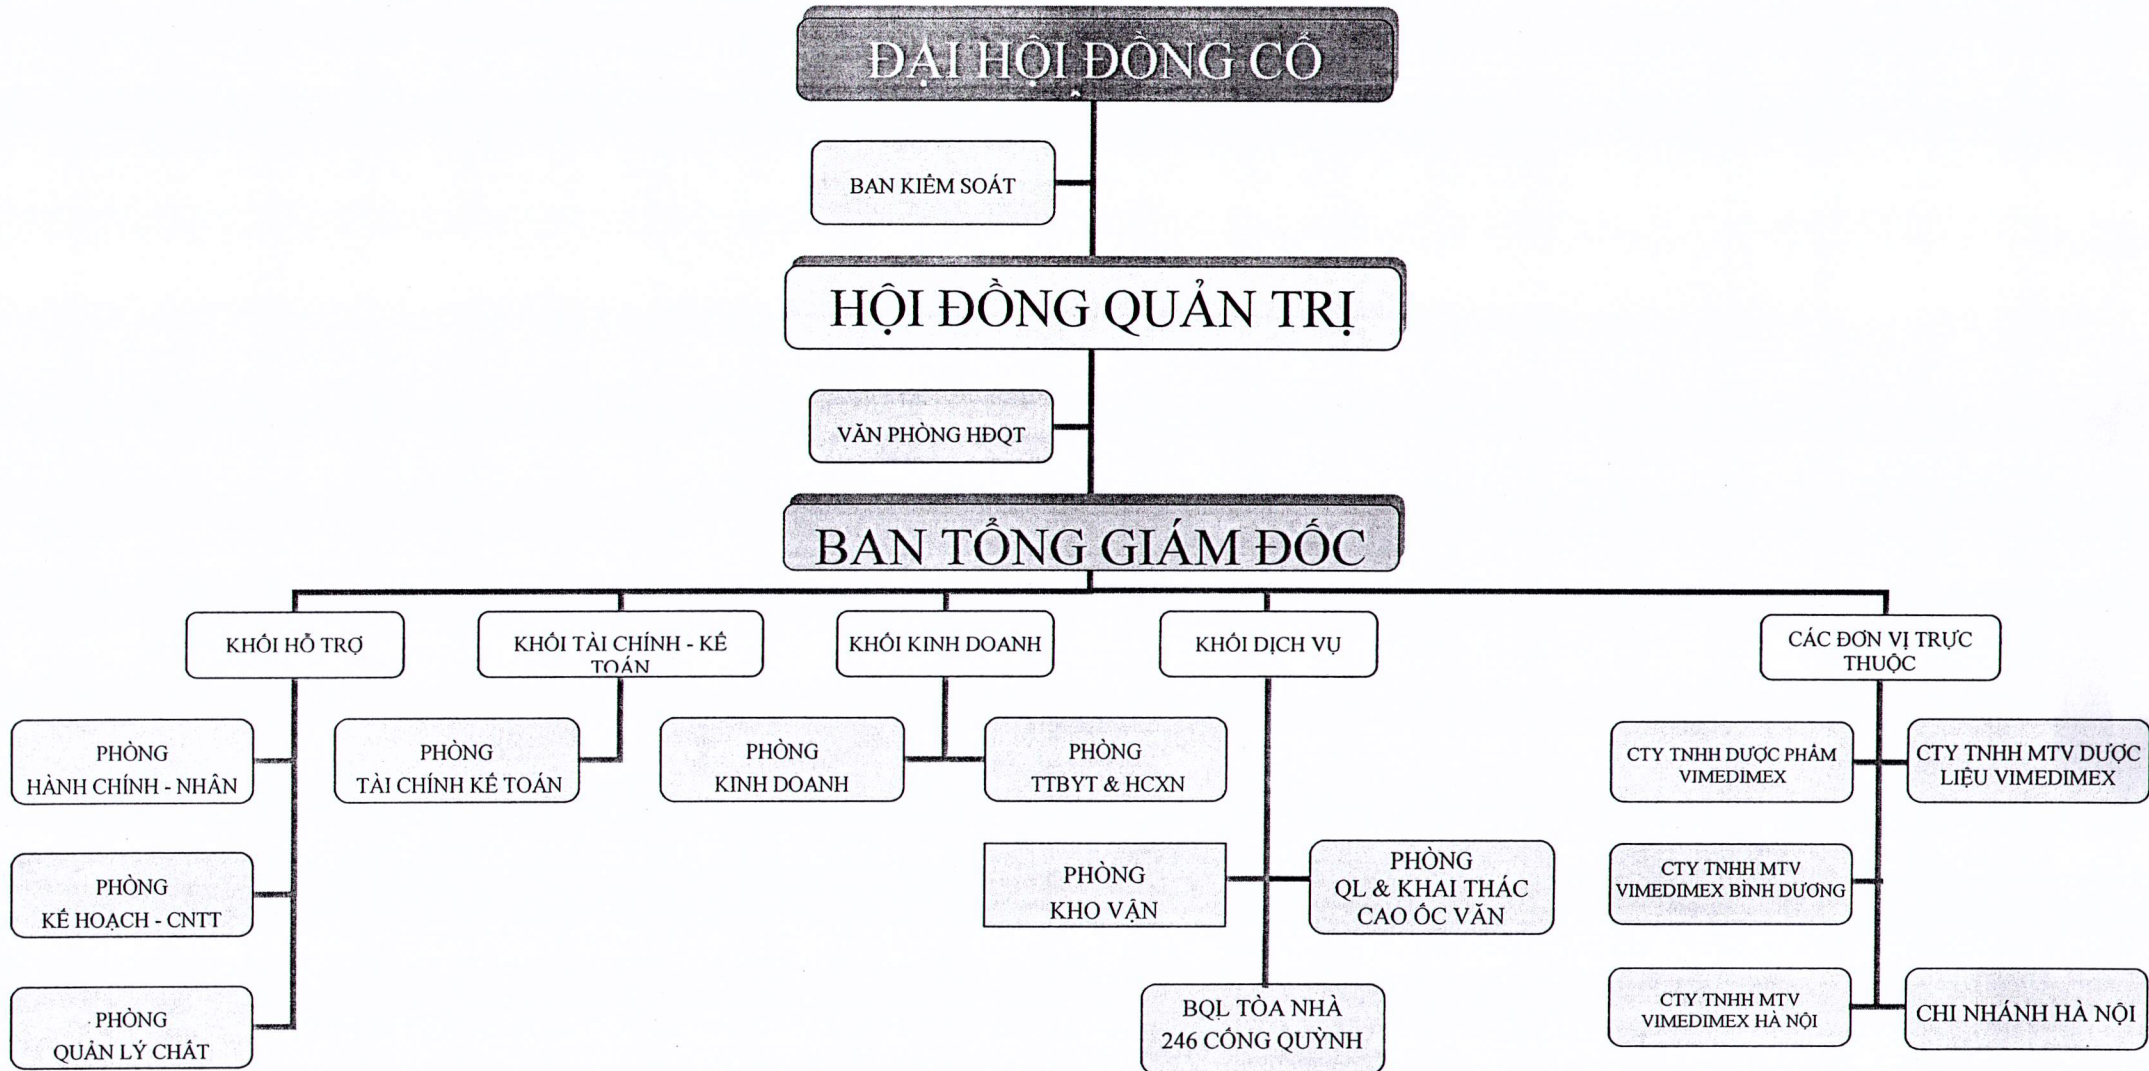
ĐẠI HỘI ĐỒNG CỔ

BAN KIỂM SOÁT

HỘI ĐỒNG QUẢN TRỊ

VĂN PHÒNG HĐQT

BAN TỔNG GIÁM ĐỐC

KHỐI HỖ TRỢ

KHỐI TÀI CHÍNH - KẾ TOÁN

KHỐI KINH DOANH

KHỐI DỊCH VỤ

CÁC ĐƠN VỊ TRỰC THUỘC

PHÒNG HÀNH CHÍNH - NHÂN

PHÒNG KẾ HOẠCH - CNTT

PHÒNG QUẢN LÝ CHẤT

PHÒNG TÀI CHÍNH KẾ TOÁN

PHÒNG KINH DOANH

PHÒNG TTBYT & HCXN

PHÒNG KHO VẬN

PHÒNG QL & KHAI THÁC CAO ỐC VĂN

BQL TÒA NHÀ 246 CỐNG QUỲNH

CTY TNHH DƯỢC PHẨM VIMEDIMEX

CTY TNHH MTV DƯỢC LIỆU VIMEDIMEX

CTY TNHH MTV VIMEDIMEX BÌNH DƯƠNG

CTY TNHH MTV VIMEDIMEX HÀ NỘI

CHI NHÁNH HÀ NỘI